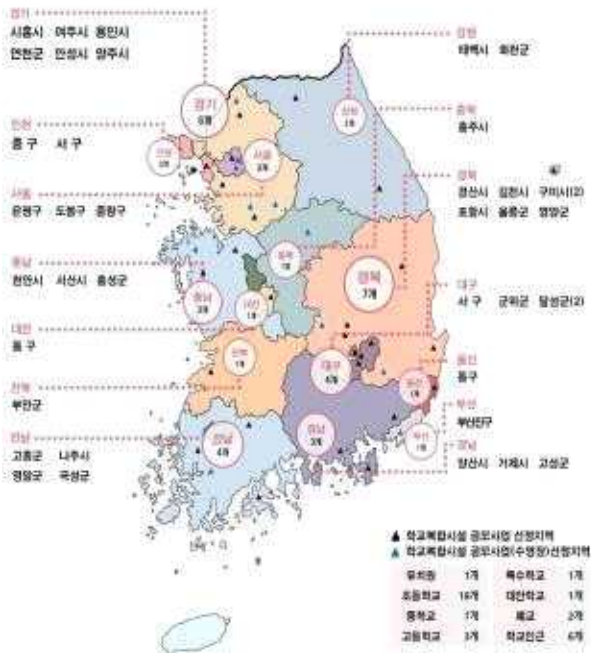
경기
시흥시 여주시 용인시
연천군 안성시 양주시

인천
중 구 서 구

서울
은평구 도봉구 중랑구

충남
천안시 서산시 홍성군

대전
동 구

전북
부안군

전남
고흥군 나주시
영암군 곡성군

강원
태백시 화천군

충북
충주시

경북
경산시 김천시 구미시(2)
포항시 울릉군 영양군

대구
서 구 군위군 달성군(2)

울산
동구

부산
부산진구

경남
양산시 거제시 고성군

경기
6개

강원
2개

인천
2개

서울
3개

충북
1개

경북
7개

충남
3개

대전
1개

전북
1개

대구
4개

울산
1개

부산
1개

전남
4개

경남
3개

▲ 학교복합시설 공모사업 선정지역
▲ 학교복합시설 공모사업(수정형) 선정지역

| 유치원 | 1개 | 특수학교 | 1개 |
|---|---|---|---|
| 초등학교 | 16개 | 대안학교 | 1개 |
| 중학교 | 1개 | 폐교 | 2개 |
| 고등학교 | 3개 | 학교인근 | 6개 |